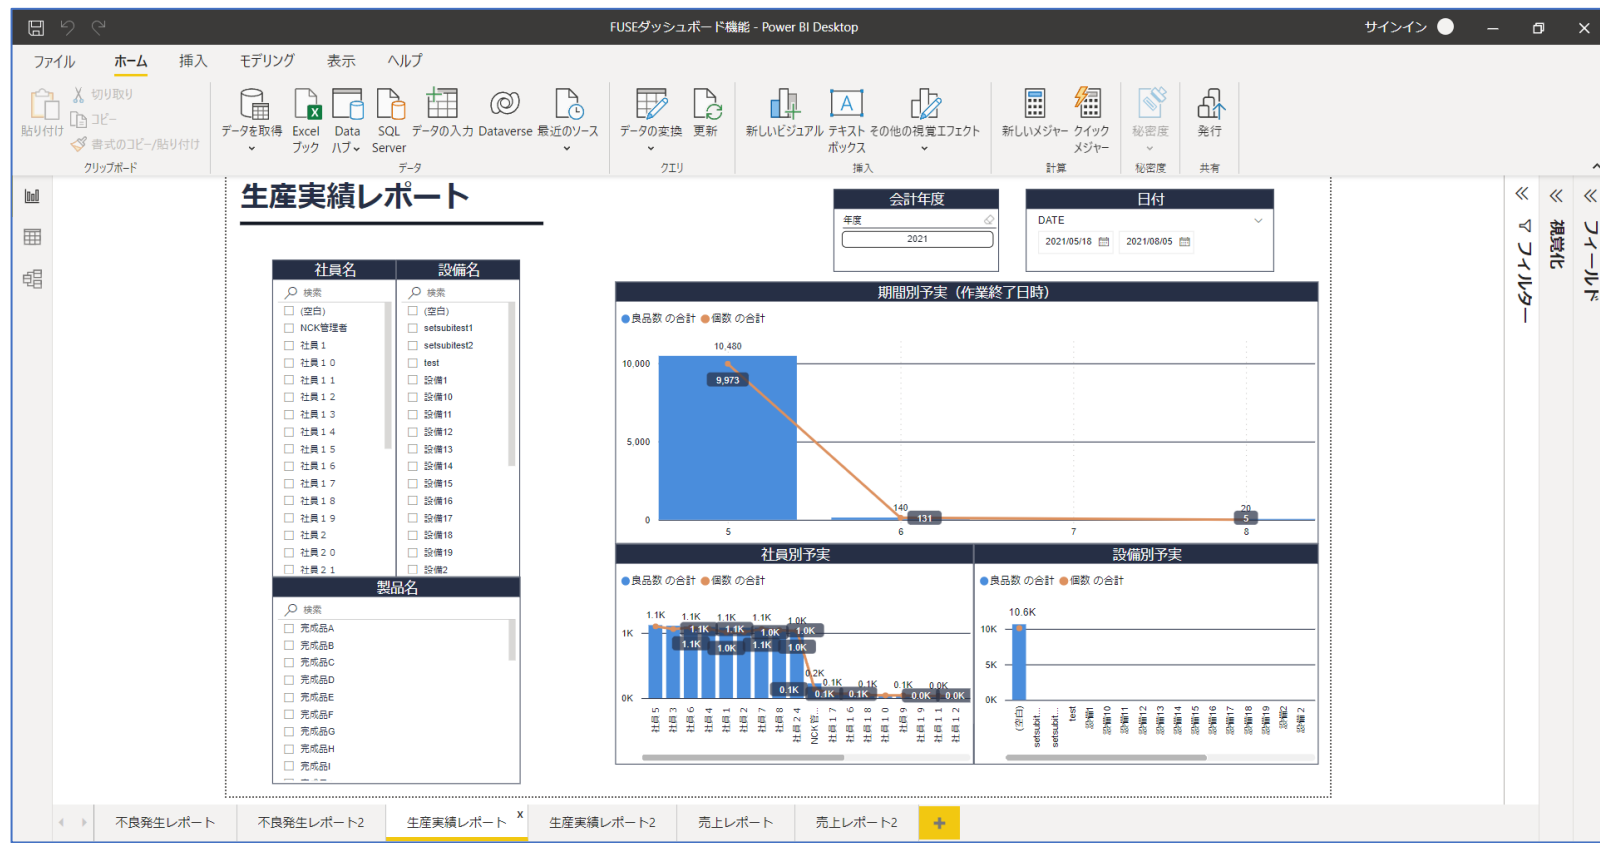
FUSEダッシュボード機能 - Power BI Desktop

サインイン

ファイル ホーム 挿入 モデリング 表示 ヘルプ

貼り付け 切り取り コピー 書式のコピー/貼り付け
クリップボード

データを取得 Excel ブック Data ハブ SQL Server データの入力 Dataverse 最近のソース
データ

データの変換 更新
クエリ

新しいビジュアル テキスト ボックス その他の視覚エフェクト
挿入

新しいメジャー クイック メジャー
計算

秘密度
秘密度

発行
共有

生産実績レポート

会計年度
年度
2021

日付
DATE
2021/05/18 2021/08/05

社員名
検索
(空白)
NCK管理者
社員１
社員１０
社員１１
社員１２
社員１３
社員１４
社員１５
社員１６
社員１７
社員１８
社員１９
社員２
社員２０
社員２１

設備名
検索
(空白)
setsubitest1
setsubitest2
test
設備1
設備10
設備11
設備12
設備13
設備14
設備15
設備16
設備17
設備18
設備19
設備2

製品名
検索
完成品A
完成品B
完成品C
完成品D
完成品E
完成品F
完成品G
完成品H
完成品I

期間別予実（作業終了日時）
●良品数 の合計 ●個数 の合計
10,000
5,000
0
10,480
9,973
140
131
20
5
5 6 7 8

社員別予実
●良品数 の合計 ●個数 の合計
1K
0K
1.1K 1.1K 1.1K 1.1K 1.0K
1.1K 1.1K 1.0K 1.0K
1.1K 1.0K 1.1K 1.0K
0.2K
0.1K 0.1K 0.1K 0.1K 0.0K
0.1K 0.1K 0.1K 0.0K 0.0K
社員５ 社員３ 社員６ 社員４ 社員１ 社員２ 社員７ 社員８ 社員２４ NCK管... 社員１７ 社員１６ 社員１８ 社員１０ 社員１９ 社員２１ 社員１１ 社員１２

設備別予実
●良品数 の合計 ●個数 の合計
10.6K
10K
5K
0K
(空白) setsubit... setsubit... test 設備1 設備10 設備11 設備12 設備13 設備14 設備15 設備16 設備17 設備18 設備19 設備2 設備２

フィルター
視覚化
フィールド

不良発生レポート 不良発生レポート2 生産実績レポート 生産実績レポート2 売上レポート 売上レポート2 +